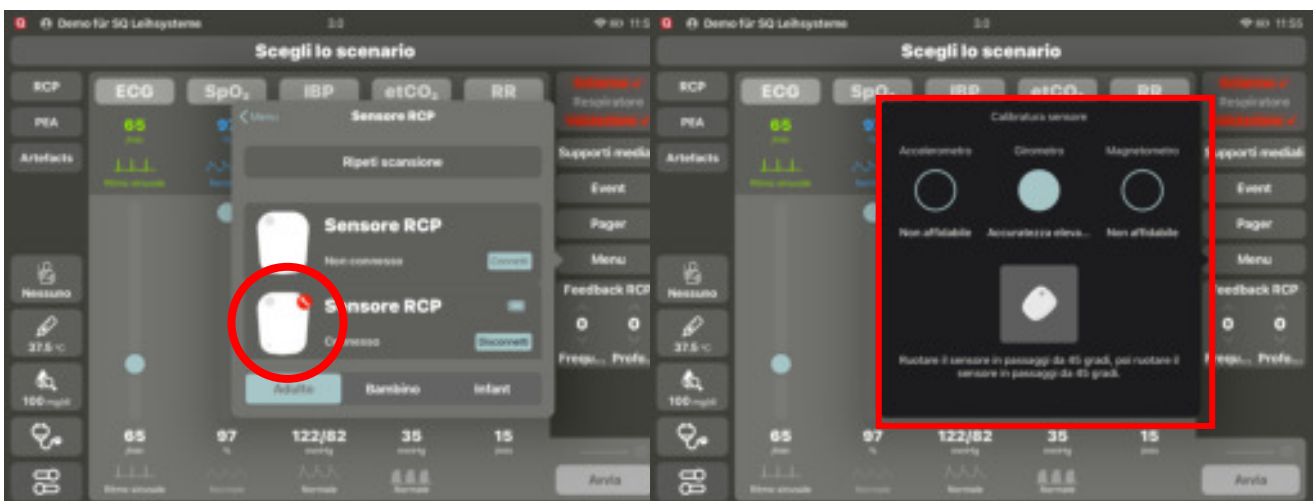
Demo für SQ Leihsysteme

Scegli lo scenario

RCP
PEA
Artefacts

ECG
SpO₂
IBP
etCO₂
RR

65

Ritmo sinusale

Menu
Sensore RCP

Ripeti scansione

Sensore RCP
Non connesso
Connetti

Sensore RCP
Connesso
Disconnetti

Adulto
Bambino
Infant

Respiratore

Supporti mediali
Event
Pager
Menu
Feedback RCP
0
0
Frequ...
Profo...

Nessuno
37.5 °C
100 mg/dl

65
97
122/82
35
15

Ritmo sinusale
Normale
Normale
Normale

Avvia

Demo für SQ Leihsysteme
11:55

Scegli lo scenario

RCP
PEA
Artefacts

ECG
SpO₂
IBP
etCO₂
RR

65

Calibratura sensore

Accelerometro
Girometro
Magnetometro

Non affidabile
Accuratezza eleva...
Non affidabile

Ruotare il sensore in passaggi da 45 gradi, poi ruotare il sensore in passaggi da 45 gradi.

Respiratore

Supporti mediali
Event
Pager
Menu
Feedback RCP
0
0
Frequ...
Profo...

Nessuno
37.5 °C
100 mg/dl

65
97
122/82
35
15

Ritmo sinusale
Normale
Normale

Avvia